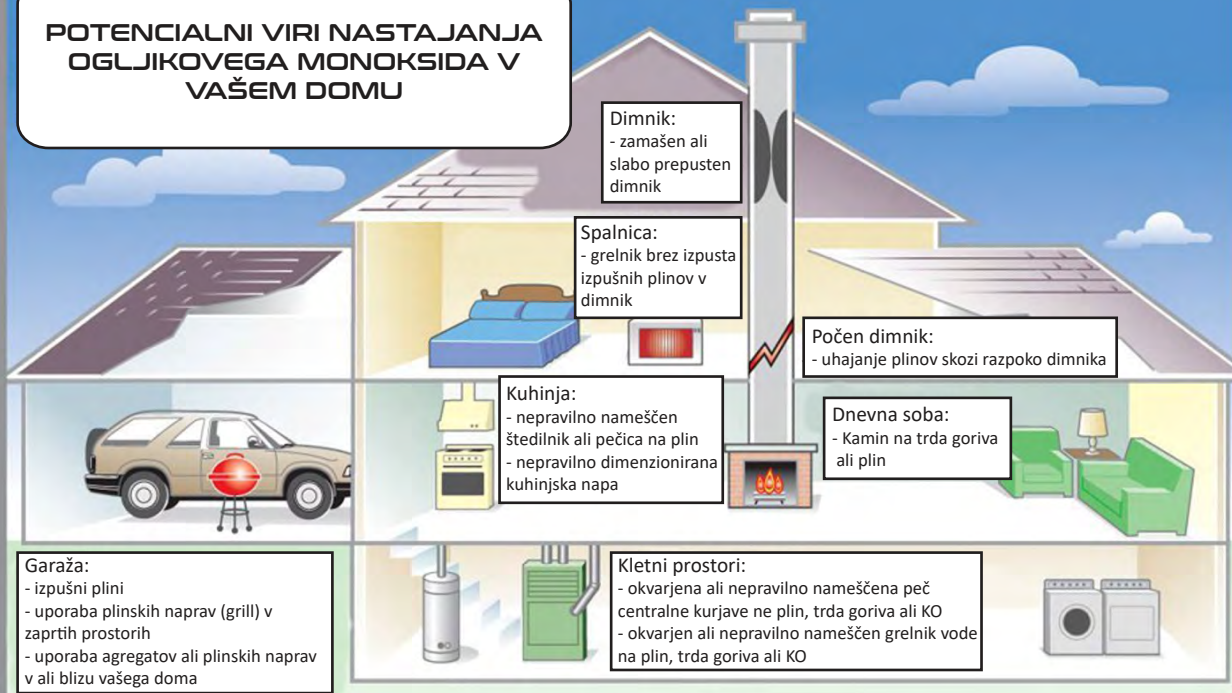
POTENCIALNI VIRI NASTAJANJA OGLJIKOVEGA MONOKSIDA V VAŠEM DOMU

Dimnik:
- zamašen ali slabo prepusten dimnik

Spalnica:
- grelnik brez izpusta izpušnih plinov v dimnik

Počen dimnik:
- uhajanje plinov skozi razpoko dimnika

Kuhinja:
- nepravilno nameščen štedilnik ali pečica na plin
- nepravilno dimenzionirana kuhinjska napa

Dnevna soba:
- Kamin na trda goriva ali plin

Garaža:
- izpušni plini
- uporaba plinskih naprav (grill) v zaprtih prostorih
- uporaba agregatov ali plinskih naprav v ali blizu vašega doma

Kletni prostori:
- okvarjena ali nepravilno nameščena peč centralne kurjave ne plin, trda goriva ali KO
- okvarjen ali nepravilno nameščen grelnik vode na plin, trda goriva ali KO